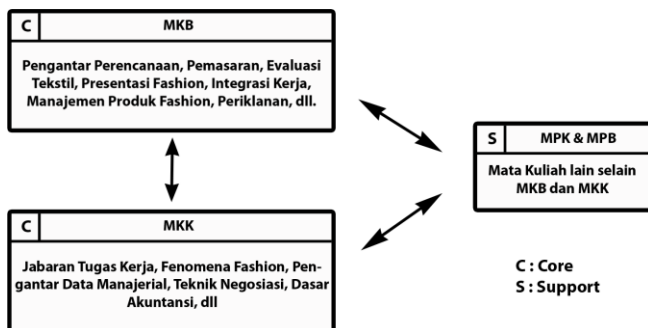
C | MKB

Pengantar Perencanaan, Pemasaran, Evaluasi Tekstil, Presentasi Fashion, Integrasi Kerja, Manajemen Produk Fashion, Periklanan, dll.

C | MKK

Jabaran Tugas Kerja, Fenomena Fashion, Pengantar Data Manajerial, Teknik Negosiasi, Dasar Akuntansi, dll

S | MPK & MPB

Mata Kuliah lain selain MKB dan MKK

C : Core
S : Support